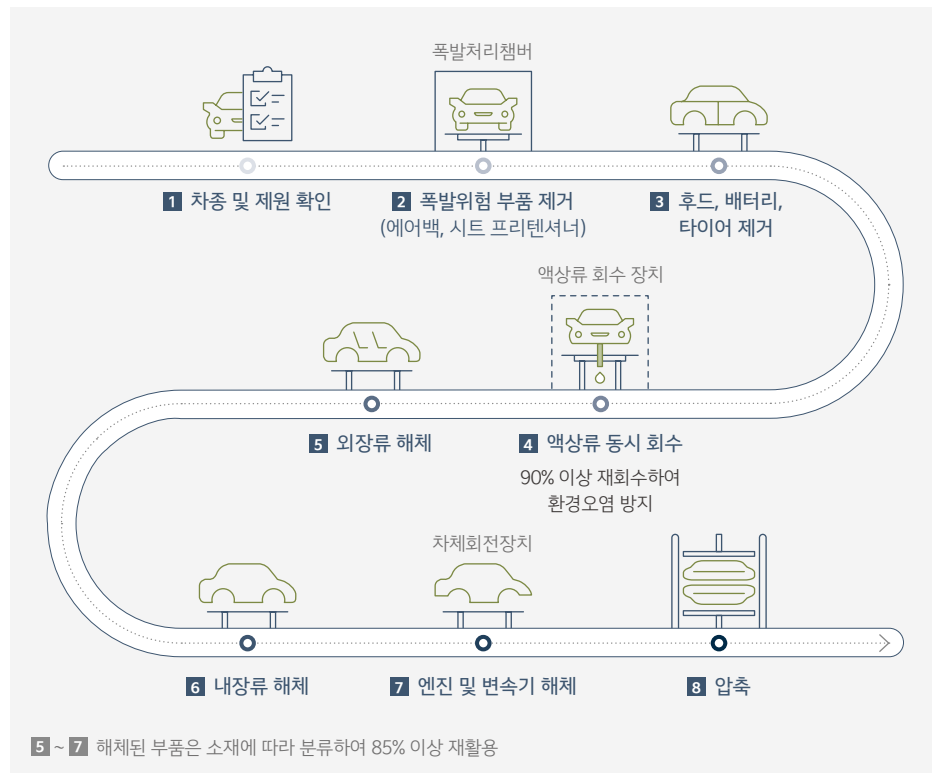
폭발처리챔버

1 차종 및 제원 확인

2 폭발위험 부품 제거 (에어백, 시트 프리텐셔너)

3 후드, 배터리, 타이어 제거

액상류 회수 장치

5 외장류 해체

4 액상류 동시 회수

90% 이상 재회수하여 환경오염 방지

차체회전장치

6 내장류 해체

7 엔진 및 변속기 해체

8 압축

5 ~ 7 해체된 부품은 소재에 따라 분류하여 85% 이상 재활용